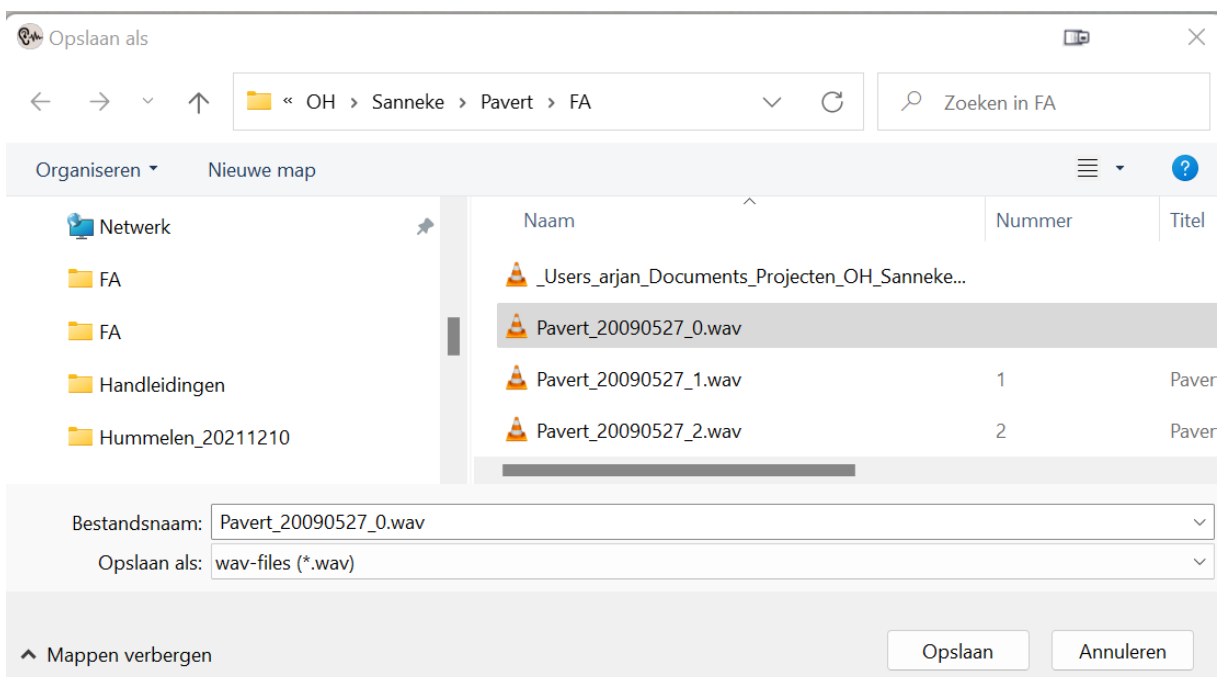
Opslaan als

« OH > Sanneke > Pavert > FA

Zoeken in FA

Organiseren ▾ Nieuwe map

Netwerk
FA
FA
Handleidingen
Hummelen_20211210

| Naam | Nummer | Titel |
|---|---|---|
| _Users_arjan_Documents_Projecten_OH_Sanneke... | | |
| Pavert_20090527_0.wav | | |
| Pavert_20090527_1.wav | 1 | Paver |
| Pavert_20090527_2.wav | 2 | Paver |

Bestandsnaam: Pavert_20090527_0.wav
Opslaan als: wav-files (*.wav)

Mappen verbergen

Opslaan Annuleren